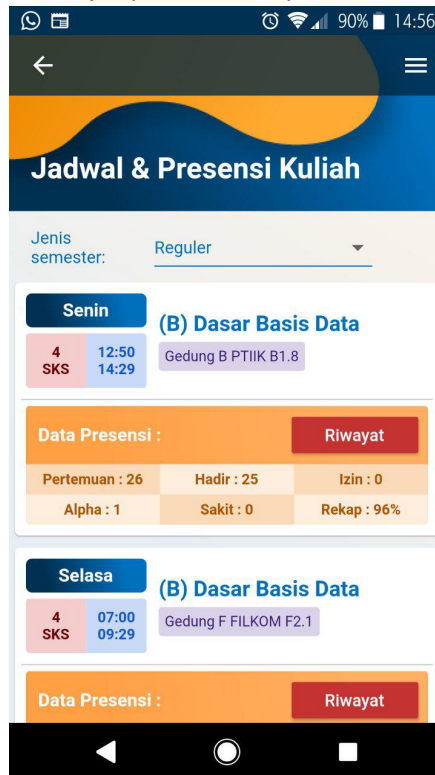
90% 14:56

Jadwal & Presensi Kuliah

Jenis semester: Reguler

Senin
4 SKS
12:50
14:29
(B) Dasar Basis Data
Gedung B PTIIK B1.8

Data Presensi :
Riwayat

| Pertemuan : 26 | Hadir : 25 | Izin : 0 |
|---|---|---|
| Alpha : 1 | Sakit : 0 | Rekap : 96% |

Selasa
4 SKS
07:00
09:29
(B) Dasar Basis Data
Gedung F FILKOM F2.1

Data Presensi :
Riwayat